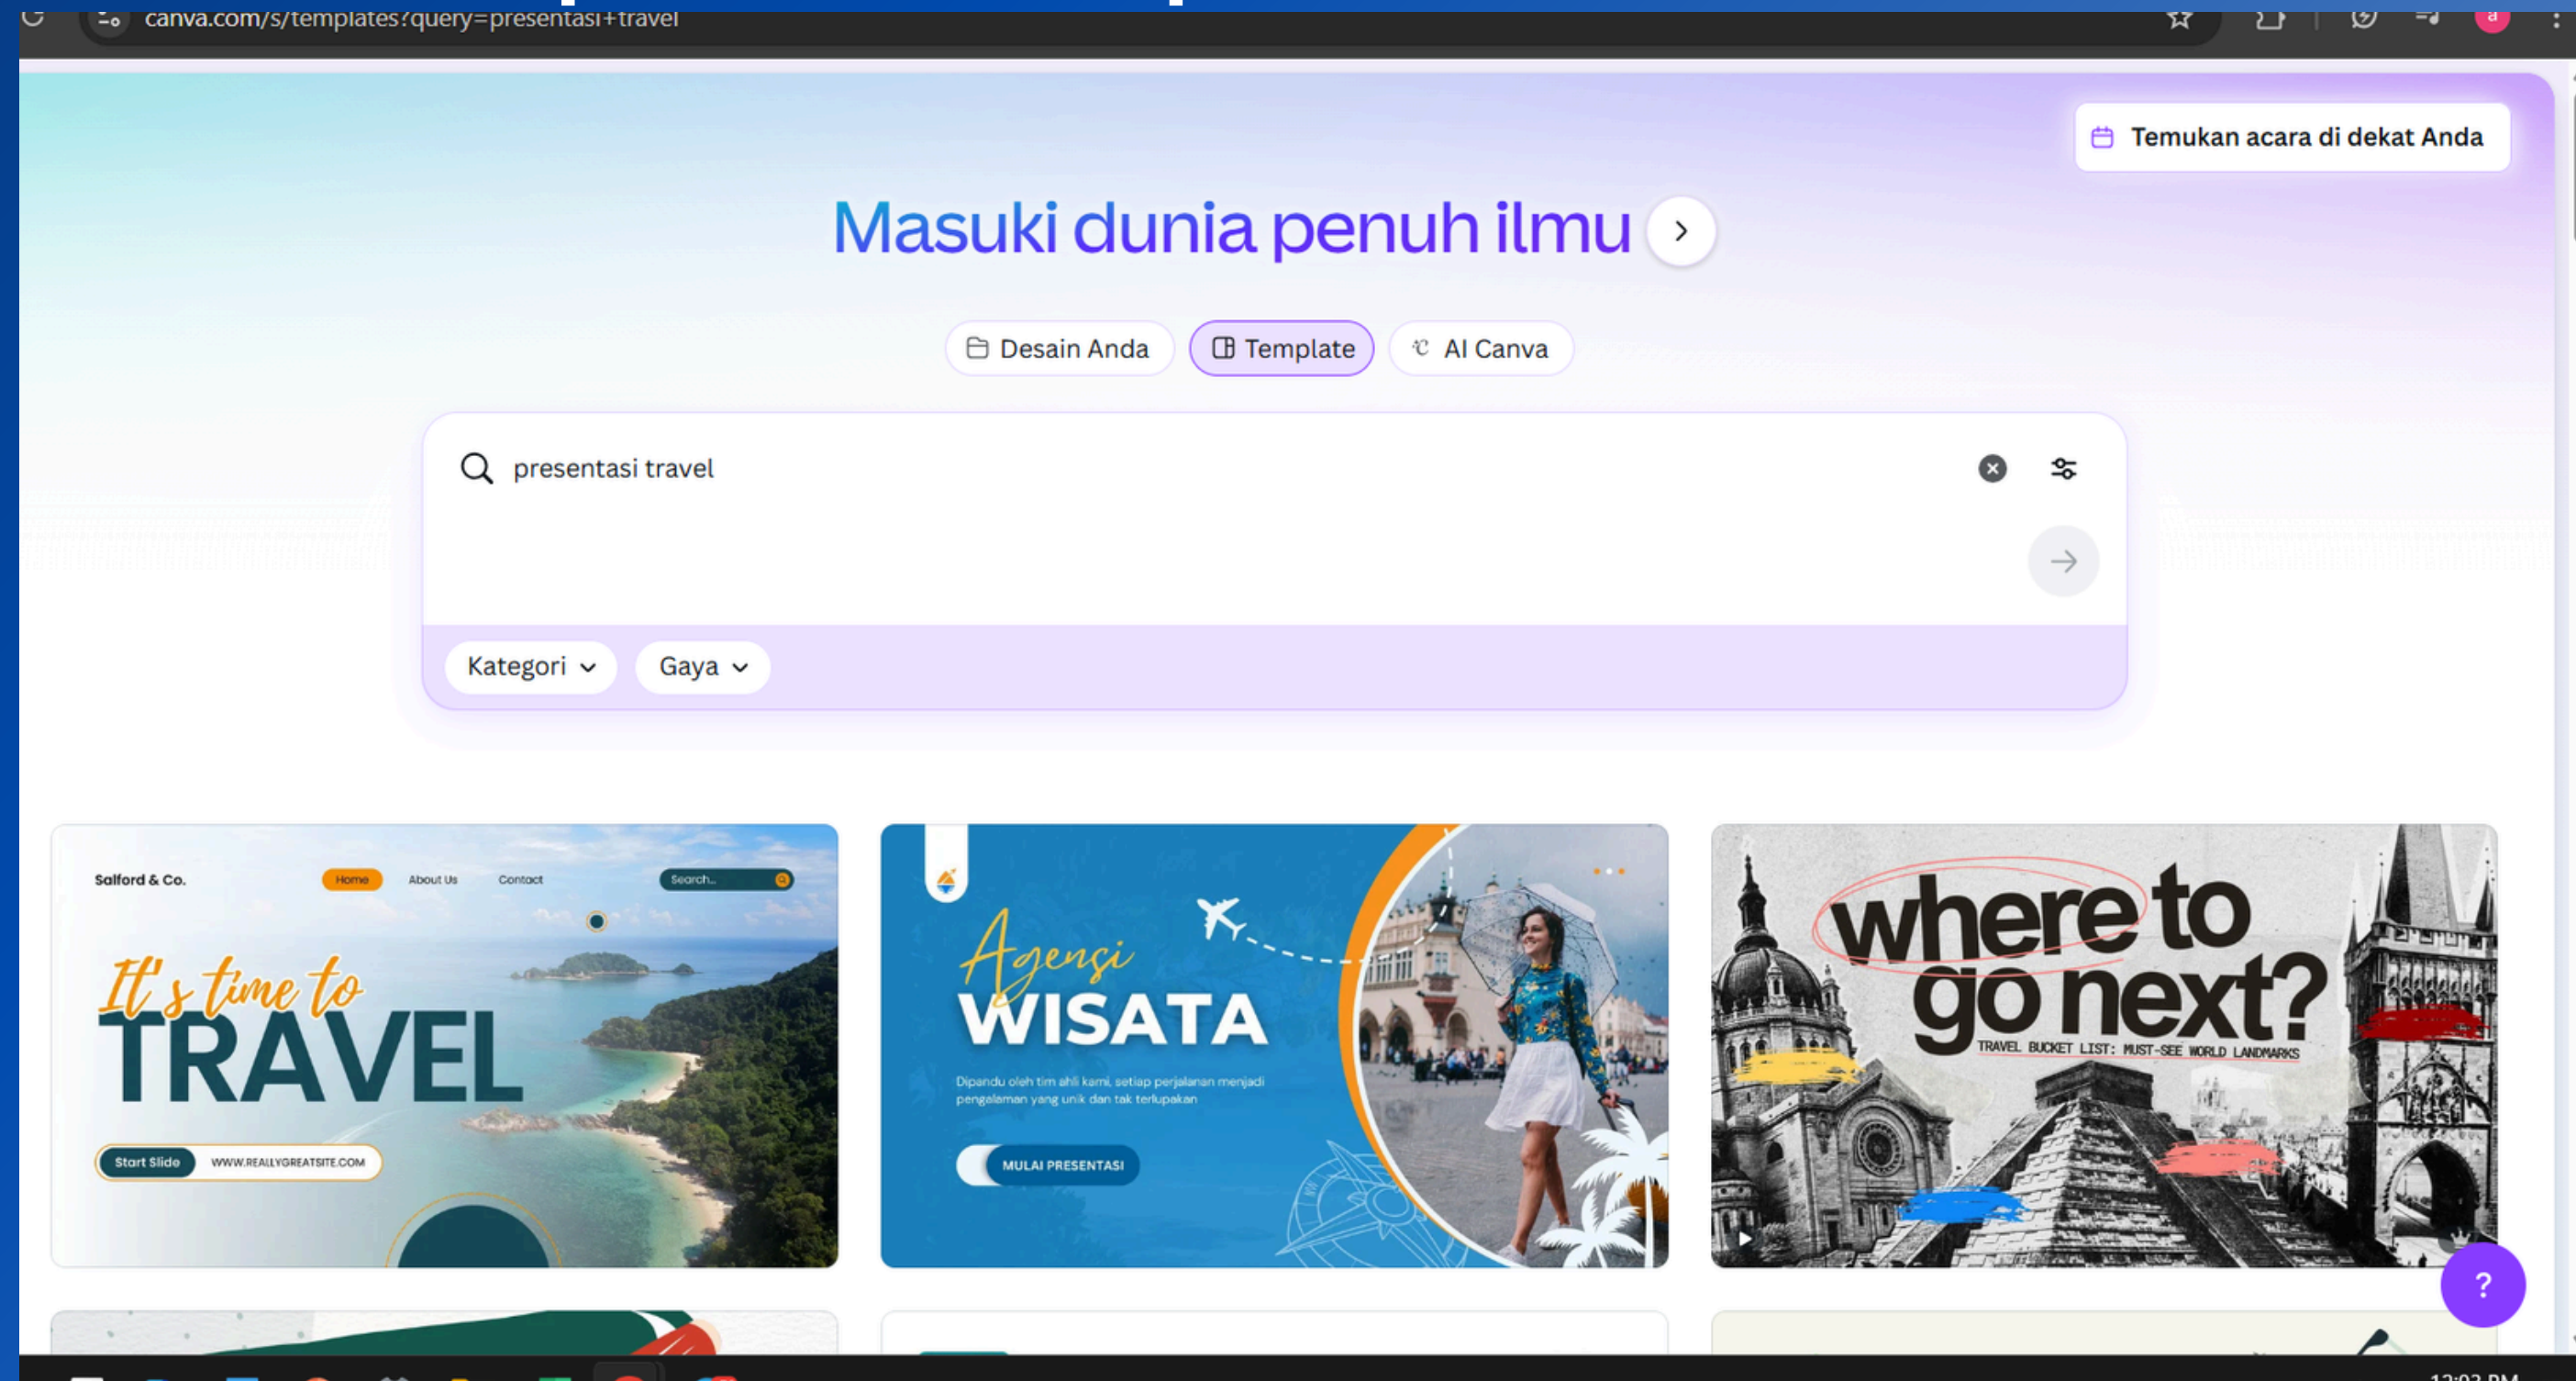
canva.com/s/templates?query=presentasi+travel

Temukan acara di dekat Anda

Masuki dunia penuh ilmu

Desain Anda
Template
AI Canva

presentasi travel

Kategori
Gaya

Salford & Co.
Home
About Us
Contact
Search...
It's time to
TRAVEL
Start Slide
WWW.REALLYGREATSITE.COM

Agensi
WISATA
Dipandu oleh tim ahli kami, setiap perjalanan menjadi pengalaman yang unik dan tak terlupakan
MULAI PRESENTASI

where to go next?
TRAVEL BUCKET LIST: MUST-SEE WORLD LANDMARKS

?